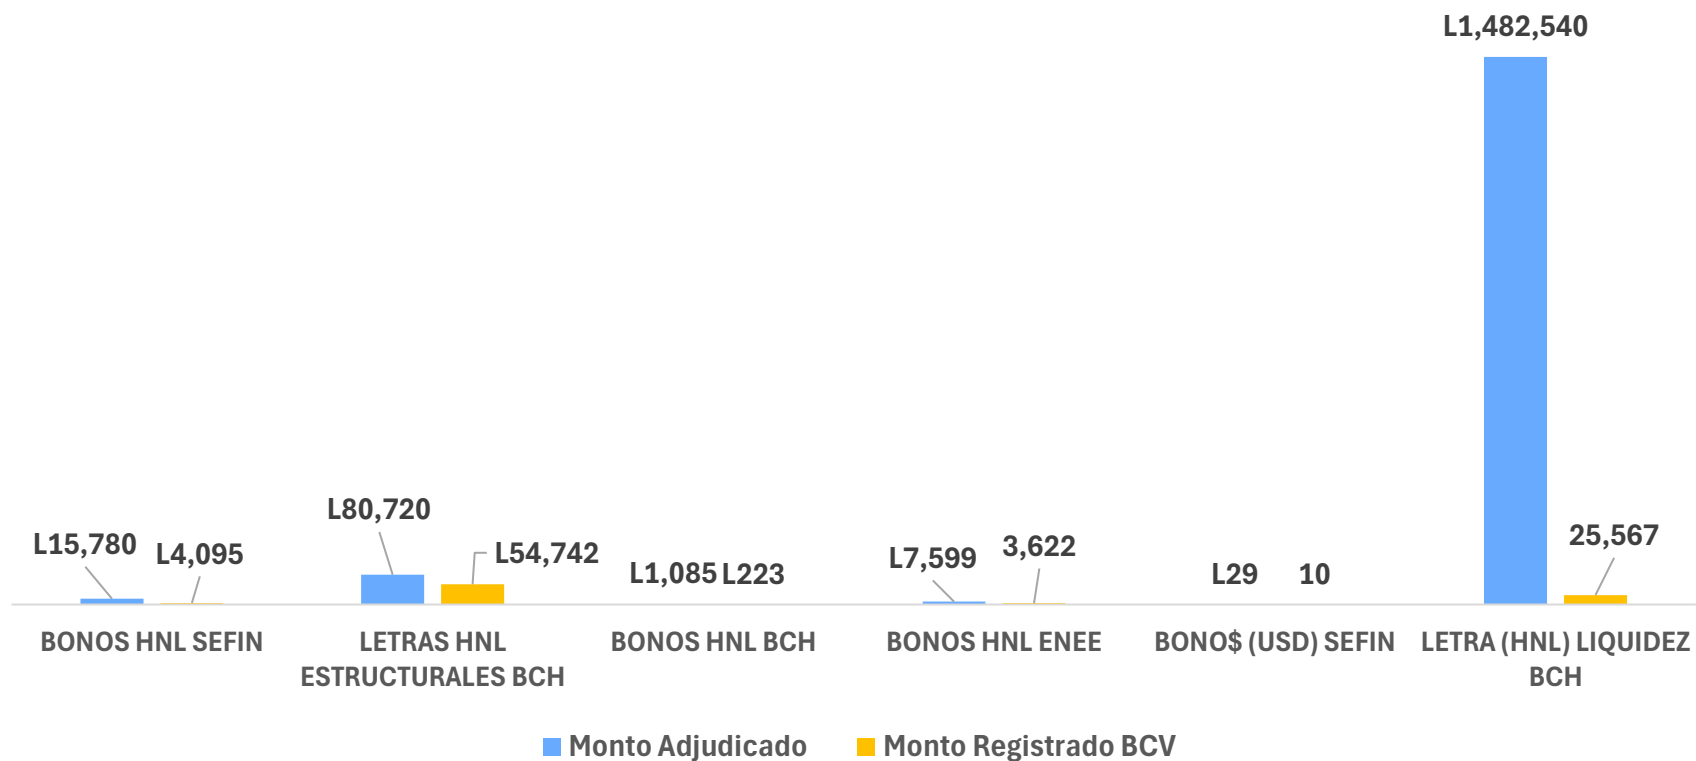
L1,482,540

L15,780 L4,095 L80,720 L54,742 L1,085 L223 L7,599 3,622 L29 10 25,567

BONOS HNL SEFIN

LETRAS HNL ESTRUCTURALES BCH

BONOS HNL BCH

BONOS HNL ENEE

BONO$ (USD) SEFIN

LETRA (HNL) LIQUIDEZ BCH

Monto Adjudicado Monto Registrado BCV